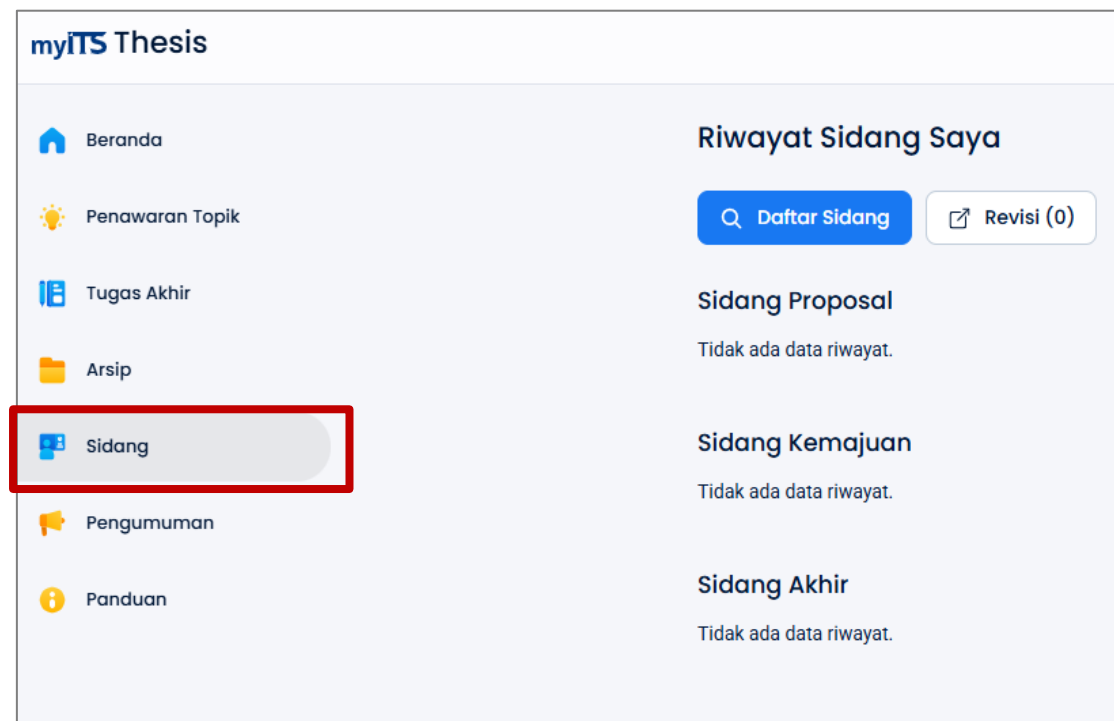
myITS Thesis

Beranda

Penawaran Topik

Tugas Akhir

Arsip

Sidang

Pengumuman

Panduan

Riwayat Sidang Saya

Daftar Sidang

Revisi (0)

Sidang Proposal

Tidak ada data riwayat.

Sidang Kemajuan

Tidak ada data riwayat.

Sidang Akhir

Tidak ada data riwayat.